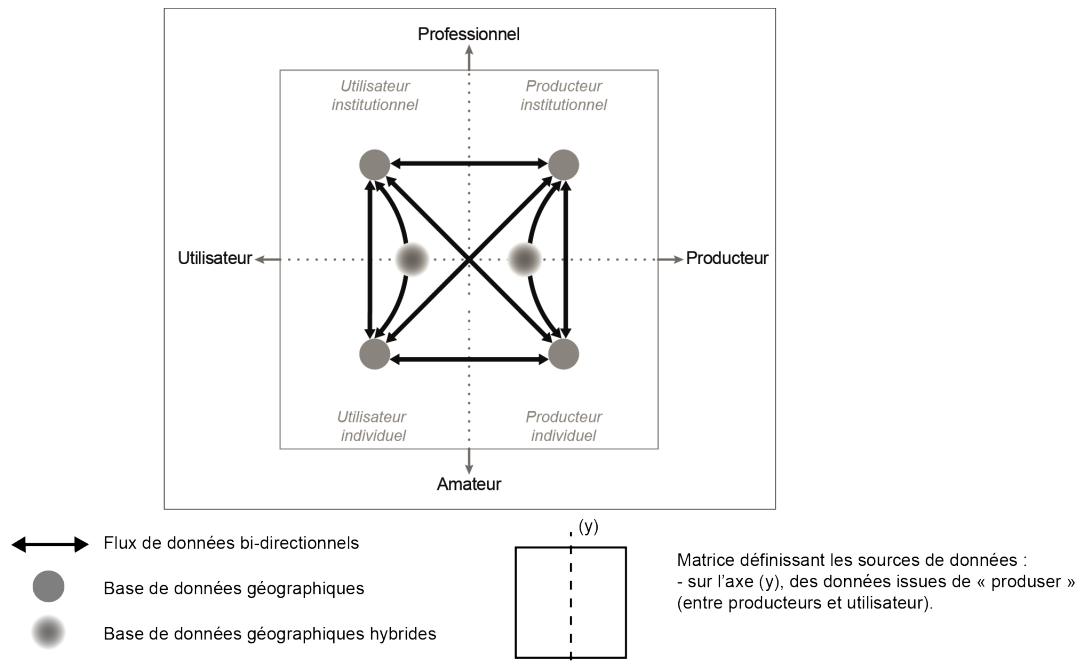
Professionnel

Utilisateur institutionnel

Producteur institutionnel

Utilisateur

Producteur

Utilisateur individuel

Producteur individuel

Amateur

Flux de données bi-directionnels

Base de données géographiques

Base de données géographiques hybrides

(y)

Matrice définissant les sources de données :
- sur l'axe (y), des données issues de « produser » (entre producteurs et utilisateur).